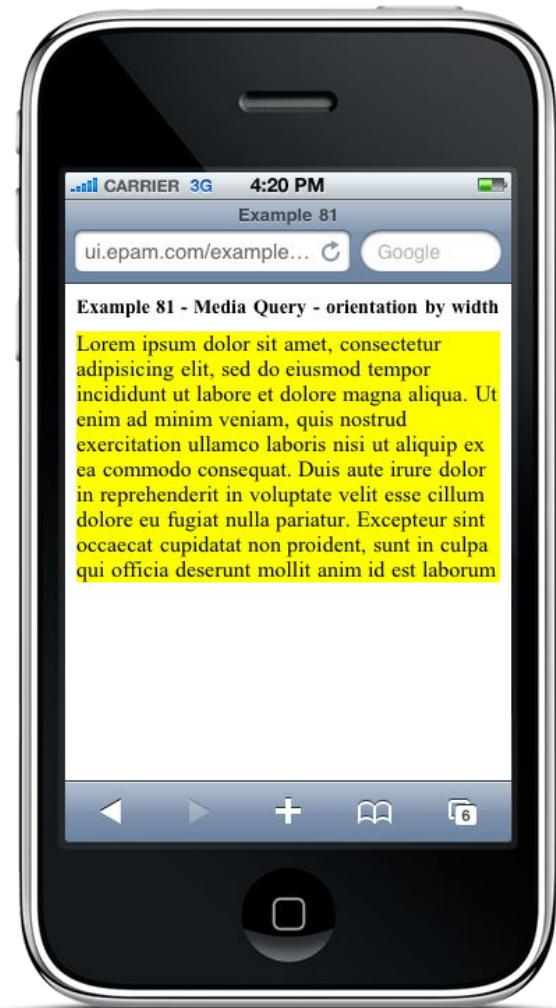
CARRIER 3G 4:20 PM

Example 81

ui.epam.com/example…

Google

Example 81 - Media Query - orientation by width

Lorem ipsum dolor sit amet, consectetur adipisicing elit, sed do eiusmod tempor incididunt ut labore et dolore magna aliqua. Ut enim ad minim veniam, quis nostrud exercitation ullamco laboris nisi ut aliquip ex ea commodo consequat. Duis aute irure dolor in reprehenderit in voluptate velit esse cillum dolore eu fugiat nulla pariatur. Excepteur sint occaecat cupidatat non proident, sunt in culpa qui officia deserunt mollit anim id est laborum

6